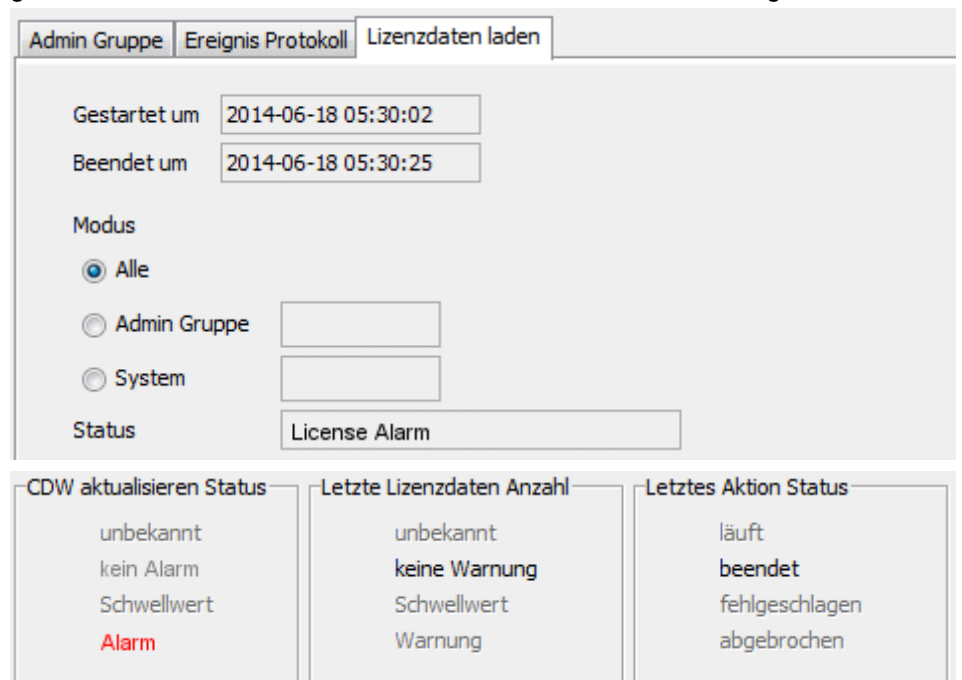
Admin Gruppe | Ereignis Protokoll | Lizenzdaten laden

Gestartet um 2014-06-18 05:30:02
Beendet um 2014-06-18 05:30:25

Modus
Alle
Admin Gruppe
System
Status License Alarm

CDW aktualisieren Status
unbekannt
kein Alarm
Schwellwert
Alarm

Letzte Lizenzdaten Anzahl
unbekannt
keine Warnung
Schwellwert
Warnung

Letztes Aktion Status
läuft
beendet
fehlgeschlagen
abgebrochen